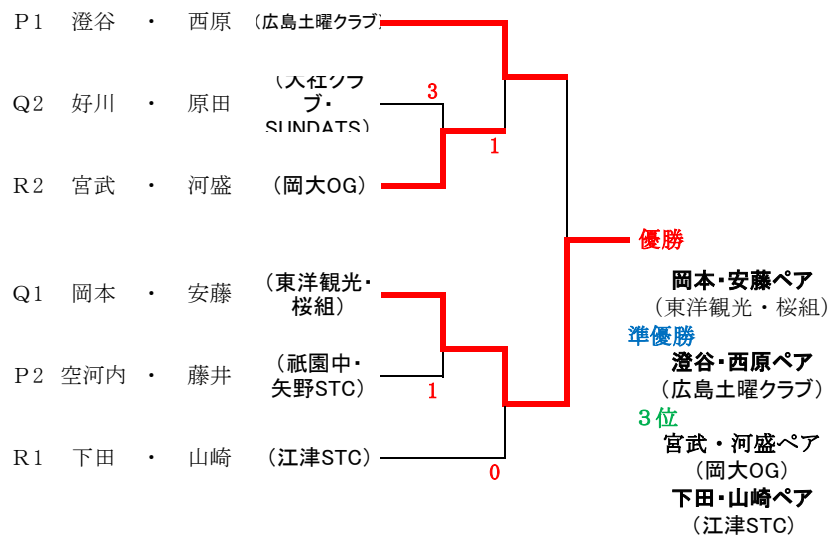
P1　澄谷　・　西原　(広島土曜クラブ)

Q2　好川　・　原田　(大社クラブ・SUNDATS)

R2　宮武　・　河盛　(岡大OG)

Q1　岡本　・　安藤　(東洋観光・桜組)

P2　空河内　・　藤井　(祇園中・矢野STC)

R1　下田　・　山崎　(江津STC)

3

1

1

0

優勝
岡本・安藤ペア
(東洋観光・桜組)
準優勝
澄谷・西原ペア
(広島土曜クラブ)
3位
宮武・河盛ペア
(岡大OG)
下田・山崎ペア
(江津STC)